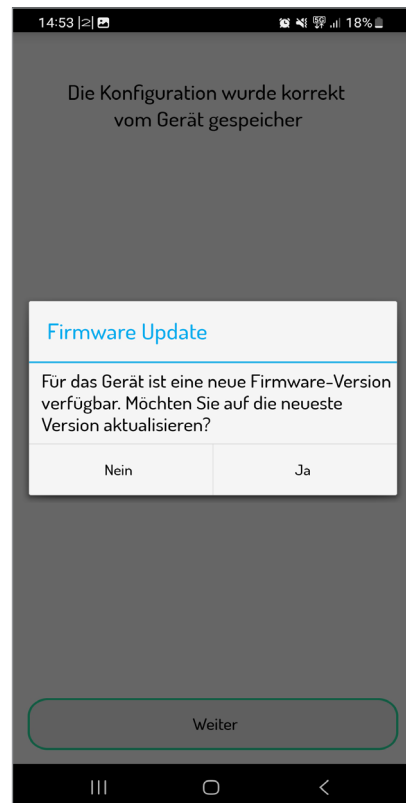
14:53 18%

Die Konfiguration wurde korrekt vom Gerät gespeicher

Firmware Update

Für das Gerät ist eine neue Firmware-Version verfügbar. Möchten Sie auf die neueste Version aktualisieren?

Nein

Ja

Weiter